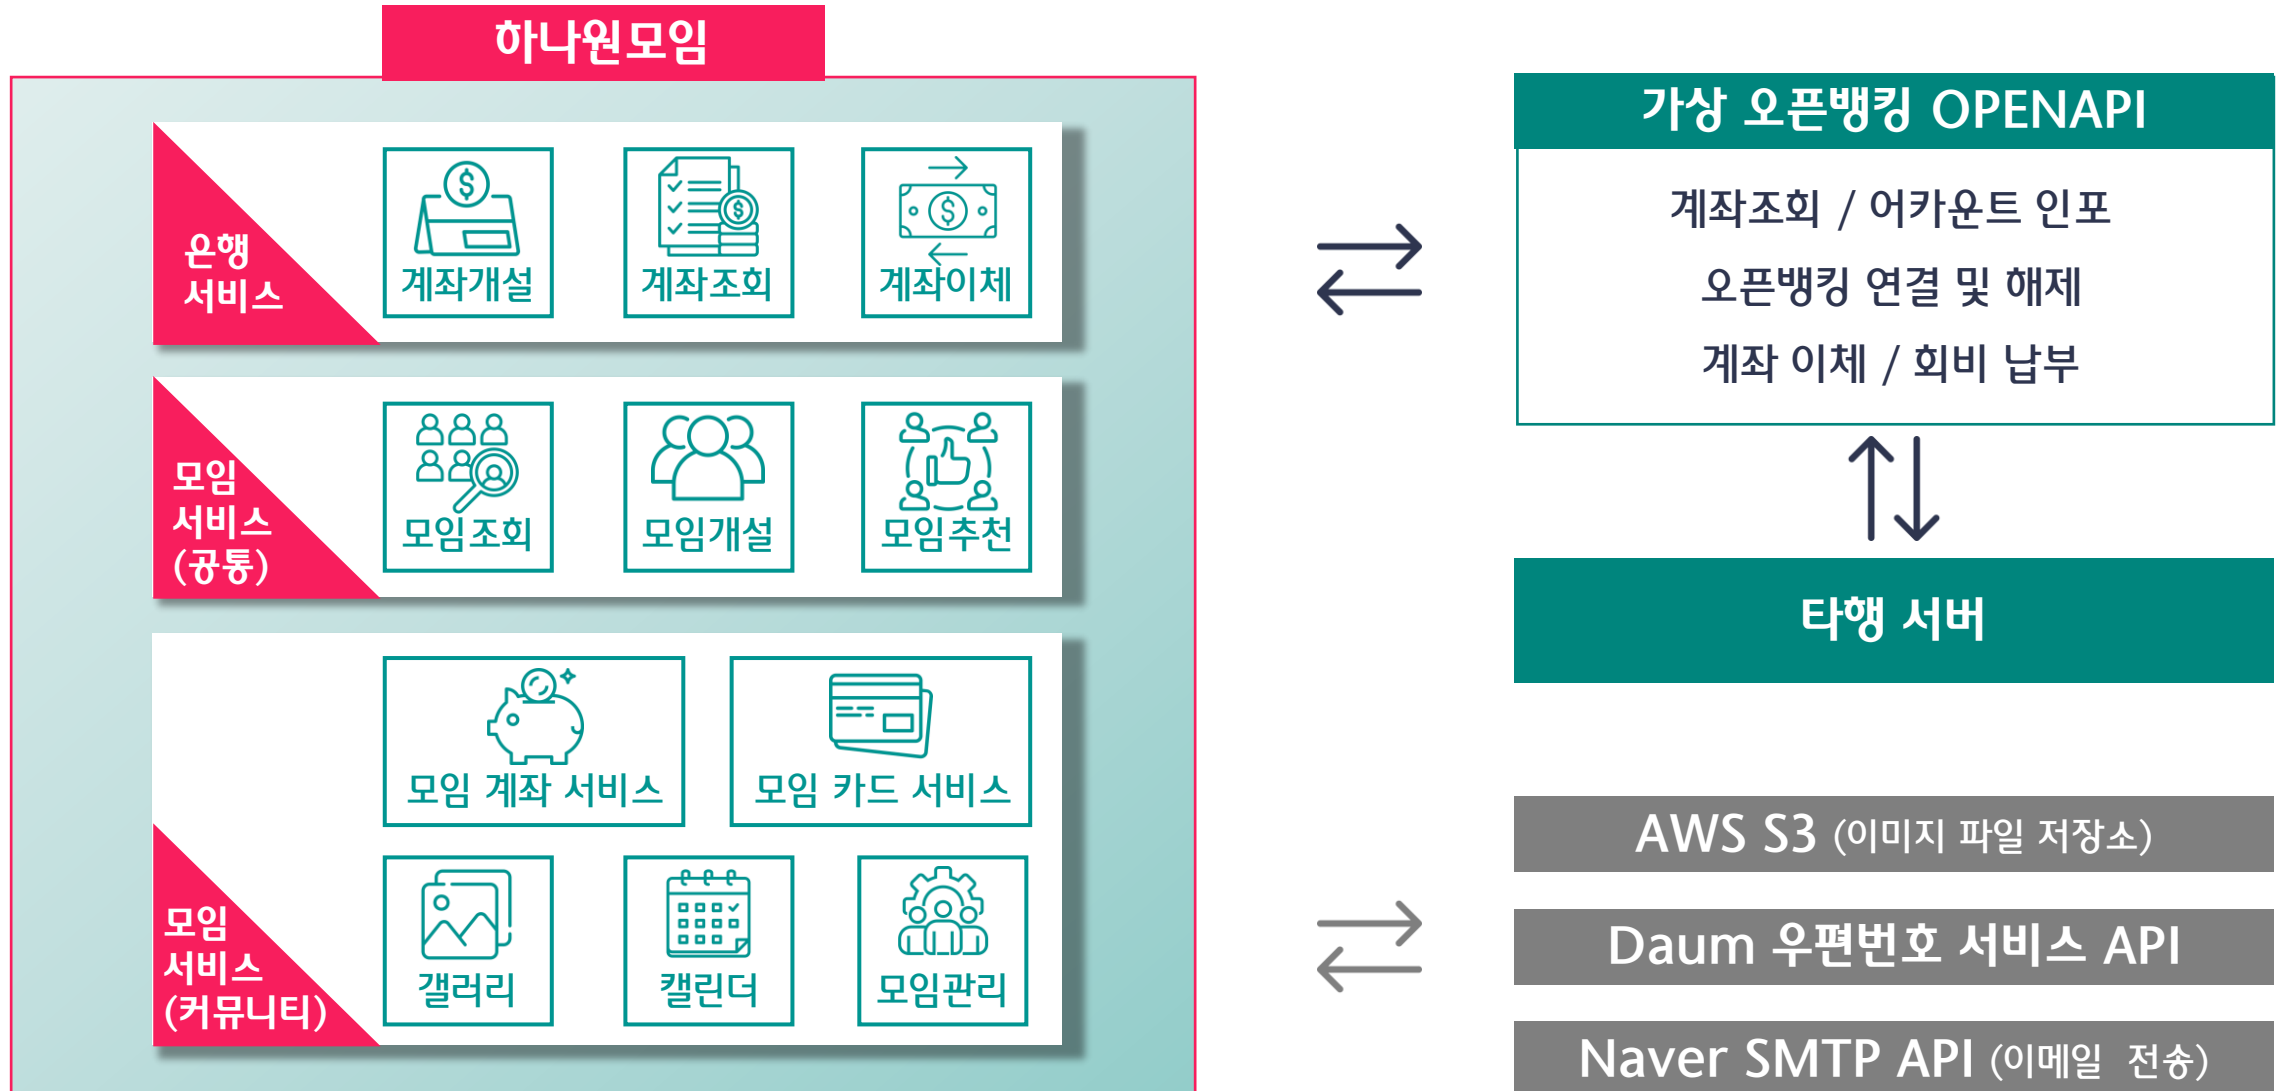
하나원모임

은행 서비스

계좌개설

계좌조회

계좌이체

모임 서비스 (공통)

모임조회

모임개설

모임추천

모임 계좌 서비스

모임 카드 서비스

모임 서비스 (커뮤니티)

갤러리

캘린더

모임관리

가상 오픈뱅킹 OPENAPI

계좌조회 / 어카운트 인포

오픈뱅킹 연결 및 해제

계좌 이체 / 회비 납부

타행 서버

AWS S3 (이미지 파일 저장소)

Daum 우편번호 서비스 API

Naver SMTP API (이메일 전송)